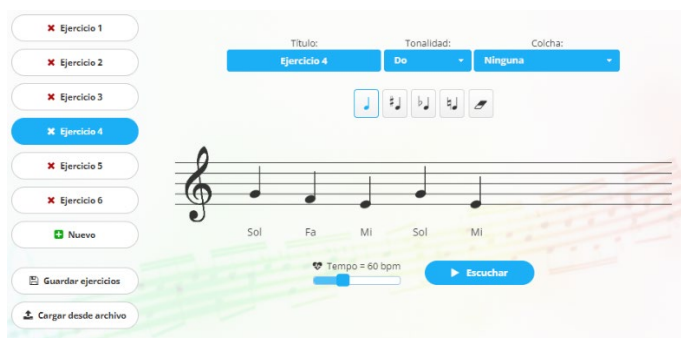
✖ Ejercicio 1
✖ Ejercicio 2
✖ Ejercicio 3
✖ Ejercicio 4
✖ Ejercicio 5
✖ Ejercicio 6
Nuevo
Guardar ejercicios
Cargar desde archivo

Título:
Ejercicio 4
Tonalidad:
Do
Colcha:
Ninguna

Sol Fa Mi Sol Mi

Tempo = 60 bpm
Escuchar